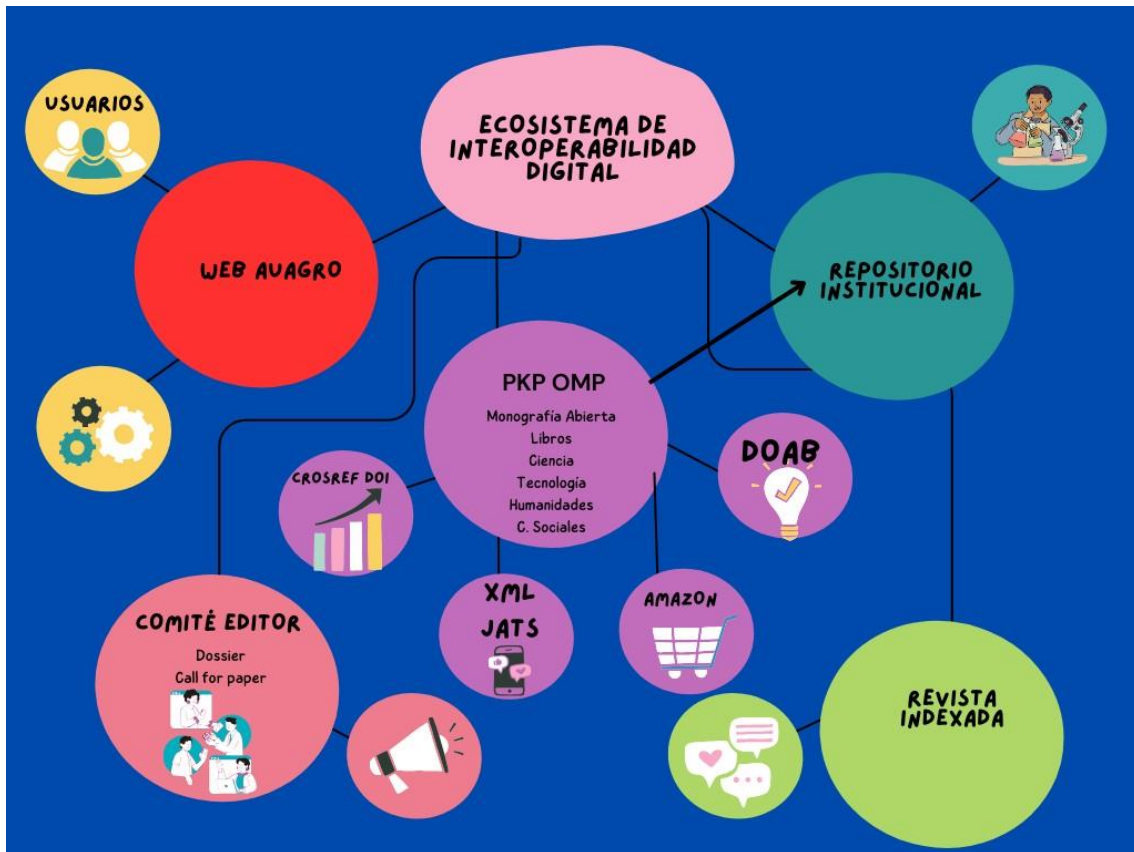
USUARIOS

ECOSISTEMA DE INTEROPERABILIDAD DIGITAL

WEB AUAGRO

REPOSITORIO INSTITUCIONAL

PKP OMP

Monografía Abierta
Libros
Ciencia
Tecnología
Humanidades
C. Sociales

CROSREF DOI

DOAB

XML JATS

AMAZON

COMITÉ EDITOR

Dossier
Call for paper

REVISTA INDEXADA